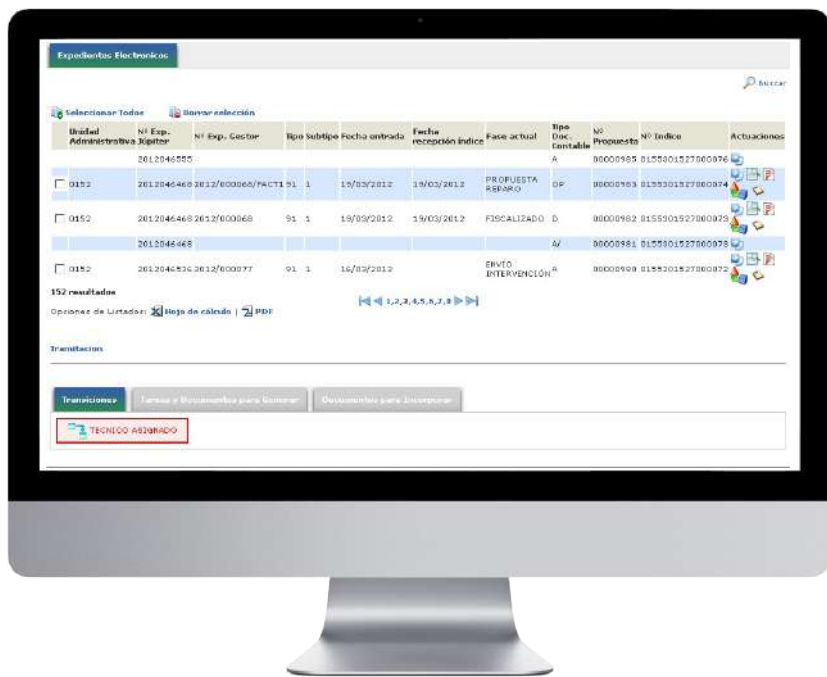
Expedientes Electronicos

Buscar

Seleccionar Todos   Borrar selección

| | Unidad Administrativa | Nº Exp. Júpiter | Nº Exp. Gestor | Tipo | Subtipo | Fecha entrada | Fecha recepción índice | Fase actual | Tipo Doc. Contable | Nº Propuesta | Nº Indice | Actuaciones |
|---|---|---|---|---|---|---|---|---|---|---|---|---|
| | | 2012046555 | | | | | | | A | 00000985 | 0155301527000076 | |
| ☐ | 0152 | 2012046460 | 2012/000065/FACT1 | 91 | 1 | 19/03/2012 | 19/03/2012 | PROPUESTA REPARO | OP | 00000983 | 0155301527000074 | |
| ☐ | 0152 | 2012046468 | 2012/000068 | 91 | 1 | 19/03/2012 | 19/03/2012 | FISCALIZADO | D | 00000982 | 0155301527000073 | |
| | | 2012046468 | | | | | | | A/ | 00000981 | 0155301527000078 | |
| ☐ | 0152 | 2012046536 | 2012/000077 | 91 | 1 | 16/03/2012 | | ENVIO INTERVENCIÓN | A | 00000980 | 0155301527000072 | |

152 resultados

1,2,3,4,5,6,7,8

Opciones de Listados: Hoja de cálculo | PDF

Tramitacion

Transiciones   Tareas y Documentos para Generar   Documentos para Incorporar

TECNICO ASIGNADO